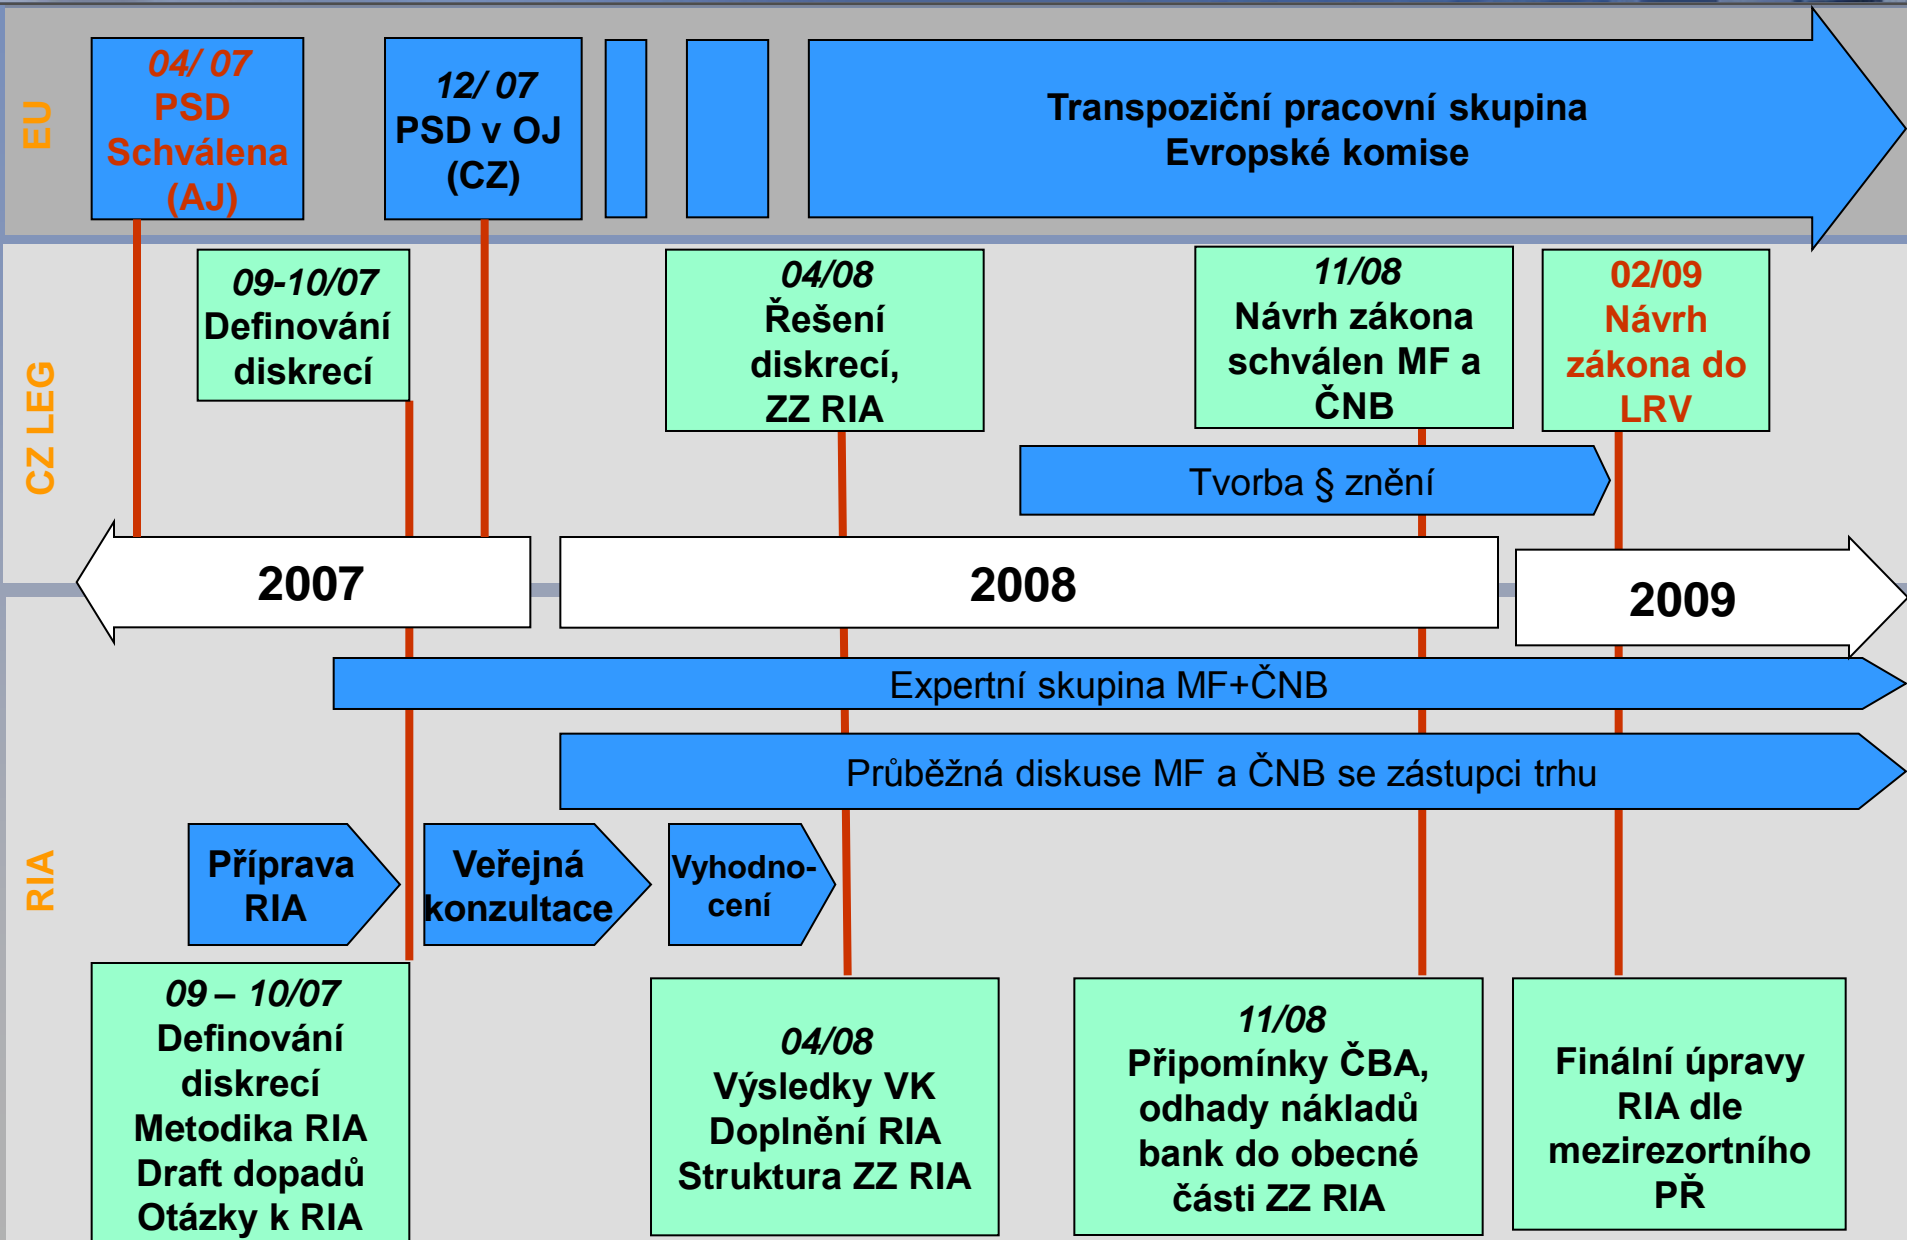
EU

04/ 07
PSD
Schválena
(AJ)

12/ 07
PSD v OJ
(CZ)

Transpoziční pracovní skupina
Evropské komise

CZ LEG

09-10/07
Definování
diskrecí

04/08
Řešení
diskrecí,
ZZ RIA

11/08
Návrh zákona
schválen MF a
ČNB

02/09
Návrh
zákona do
LRV

Tvorba § znění

2007

2008

2009

Expertní skupina MF+ČNB

Průběžná diskuse MF a ČNB se zástupci trhu

RIA

Příprava
RIA

Veřejná
konzultace

Vyhodno-
cení

09 – 10/07
Definování
diskrecí
Metodika RIA
Draft dopadů
Otázky k RIA

04/08
Výsledky VK
Doplnění RIA
Struktura ZZ RIA

11/08
Připomínky ČBA,
odhady nákladů
bank do obecné
části ZZ RIA

Finální úpravy
RIA dle
mezirezortního
PŘ